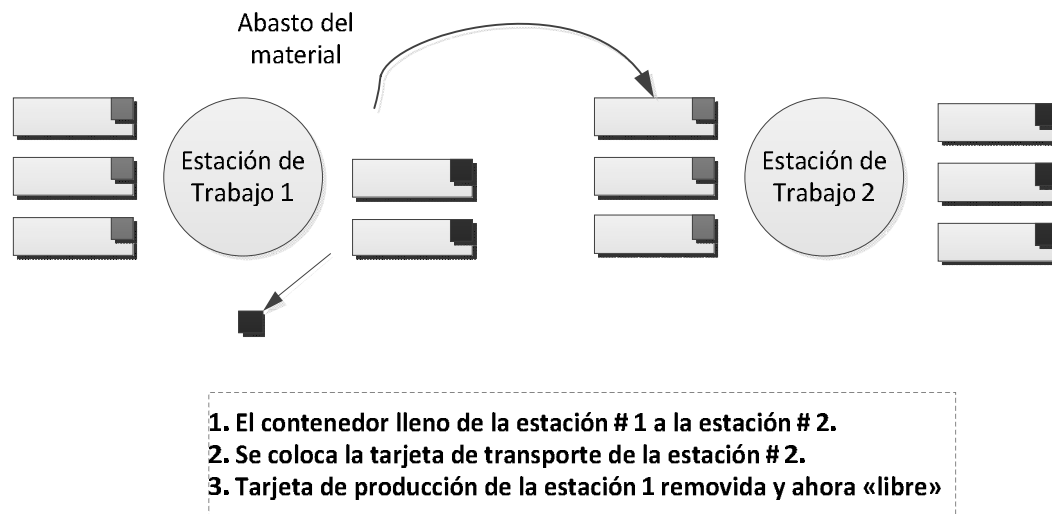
Abasto del material

Estación de Trabajo 1

Estación de Trabajo 2

1. El contenedor lleno de la estación # 1 a la estación # 2.
2. Se coloca la tarjeta de transporte de la estación # 2.
3. Tarjeta de producción de la estación 1 removida y ahora «libre»